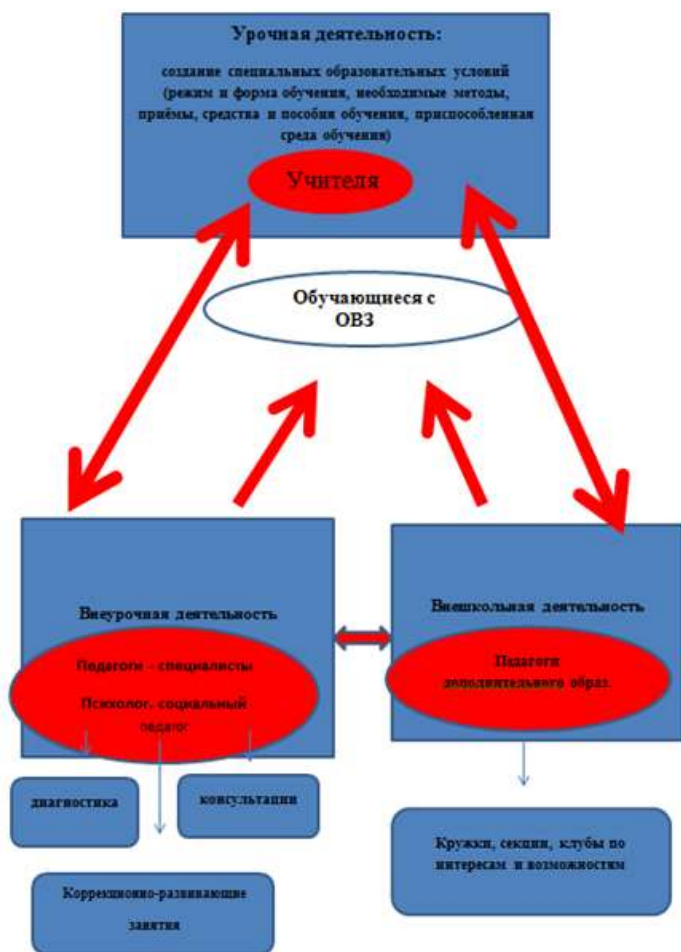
Урочная деятельность:

создание специальных образовательных условий (режим и форма обучения, необходимые методы, приёмы, средства и пособия обучения, приспособленная среда обучения)

Учителя

Обучающиеся с ОВЗ

Внеурочная деятельность

Педагоги - специалисты

Психолог, социальный педагог

Внешкольная деятельность

Педагоги дополнительного образ.

диагностика

консультации

Коррекционно-развивающие занятия

Кружки, секции, клубы по интересам и возможностям